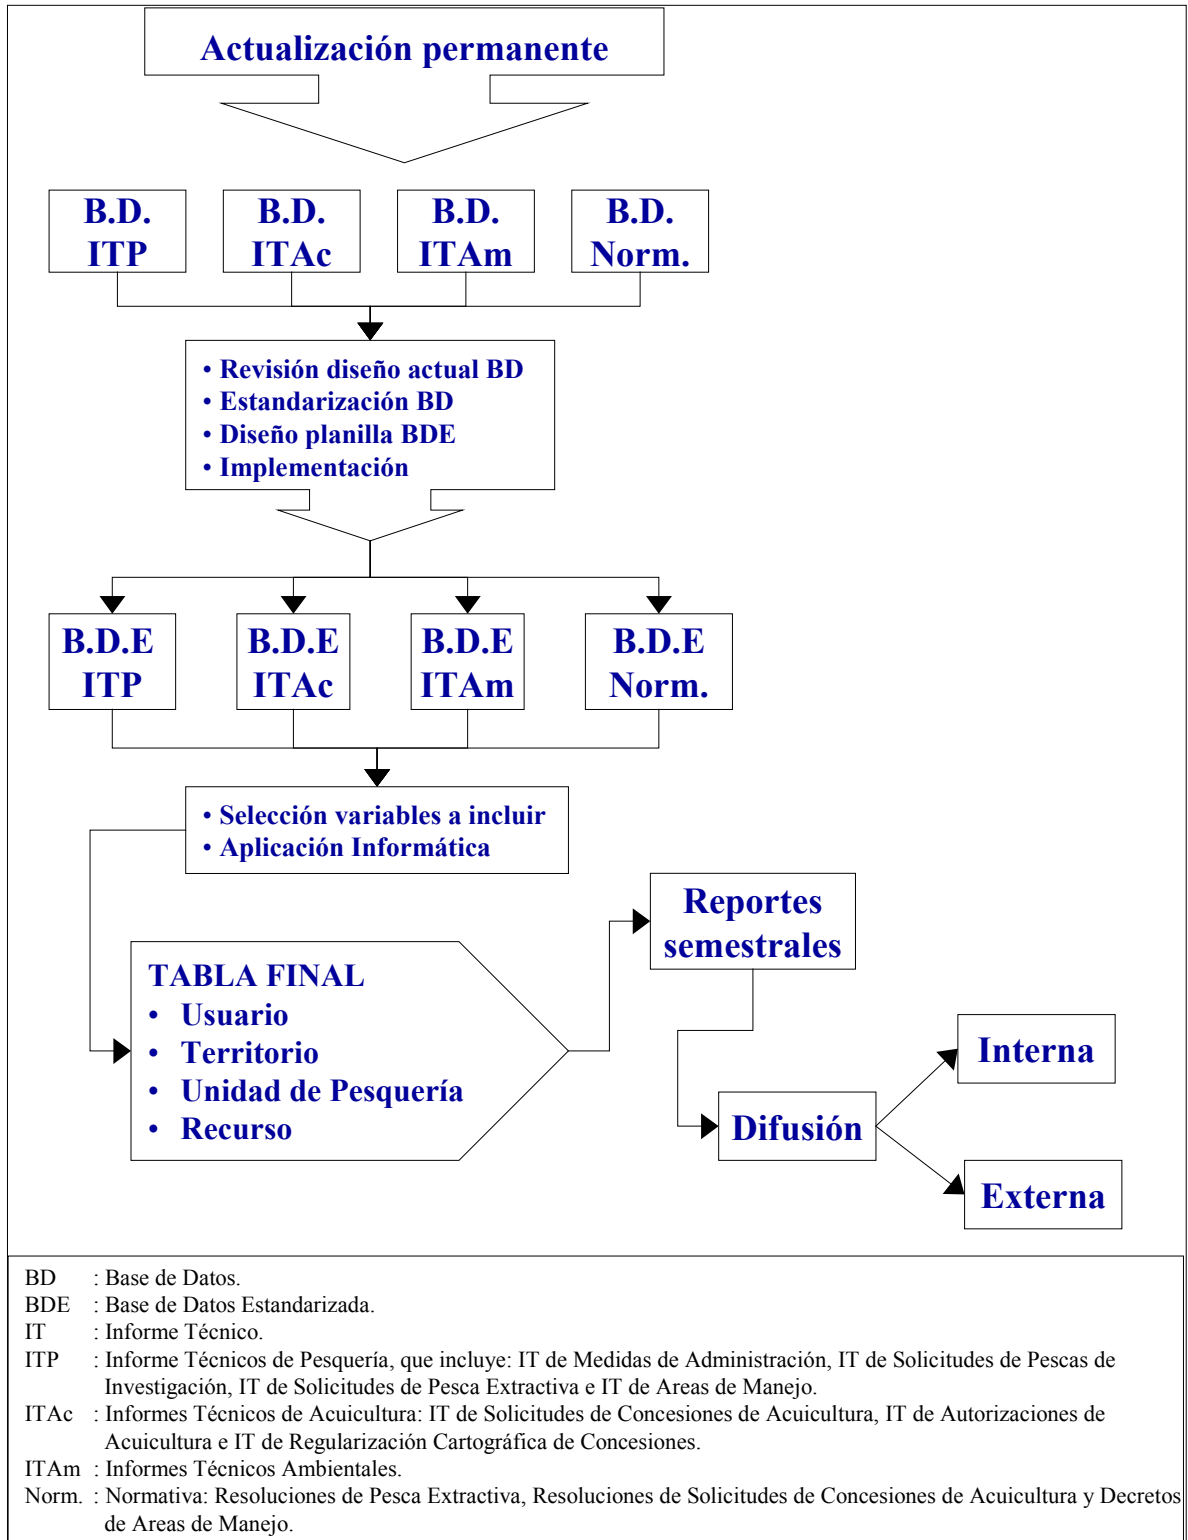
Actualización permanente

B.D.
ITP

B.D.
ITAc

B.D.
ITAm

B.D.
Norm.

• Revisión diseño actual BD
• Estandarización BD
• Diseño planilla BDE
• Implementación

B.D.E
ITP

B.D.E
ITAc

B.D.E
ITAm

B.D.E
Norm.

• Selección variables a incluir
• Aplicación Informática

TABLA FINAL
• Usuario
• Territorio
• Unidad de Pesquería
• Recurso

Reportes semestrales

Difusión

Interna

Externa

BD : Base de Datos.
BDE : Base de Datos Estandarizada.
IT : Informe Técnico.
ITP : Informe Técnicos de Pesquería, que incluye: IT de Medidas de Administración, IT de Solicitudes de Pescas de Investigación, IT de Solicitudes de Pesca Extractiva e IT de Areas de Manejo.
ITAc : Informes Técnicos de Acuicultura: IT de Solicitudes de Concesiones de Acuicultura, IT de Autorizaciones de Acuicultura e IT de Regularización Cartográfica de Concesiones.
ITAm : Informes Técnicos Ambientales.
Norm. : Normativa: Resoluciones de Pesca Extractiva, Resoluciones de Solicitudes de Concesiones de Acuicultura y Decretos de Areas de Manejo.